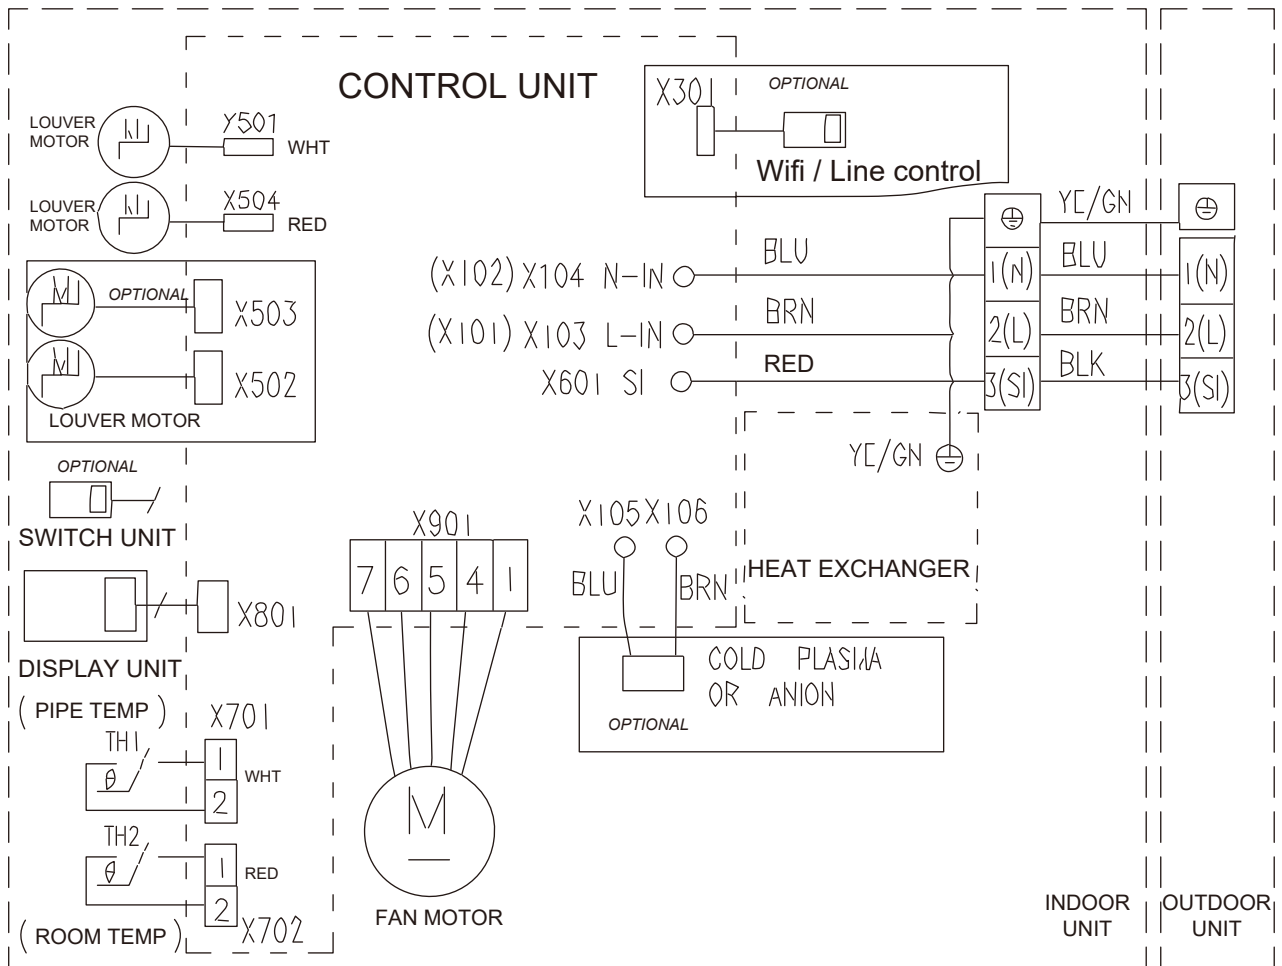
CONTROL UNIT

X301
OPTIONAL
Wifi / Line control

LOUVER MOTOR
Y501
WHT

LOUVER MOTOR
X504
RED

OPTIONAL
X503
X502
LOUVER MOTOR

OPTIONAL
SWITCH UNIT

X801
DISPLAY UNIT

( PIPE TEMP )
X701
TH1
$\theta$
1
2
WHT

TH2
$\theta$
1
2
RED
( ROOM TEMP )
X702

(X102) X104 N-IN
BLU
(X101) X103 L-IN
BRN
X601 SI
RED

YE/GN
BLU
BRN
BLK

1(N)
2(L)
3(SI)

1(N)
2(L)
3(SI)

YE/GN

HEAT EXCHANGER

X901
7 6 5 4 1

X105 X106
BLU
BRN

COLD PLASMA
OR ANION
OPTIONAL

FAN MOTOR

INDOOR UNIT
OUTDOOR UNIT